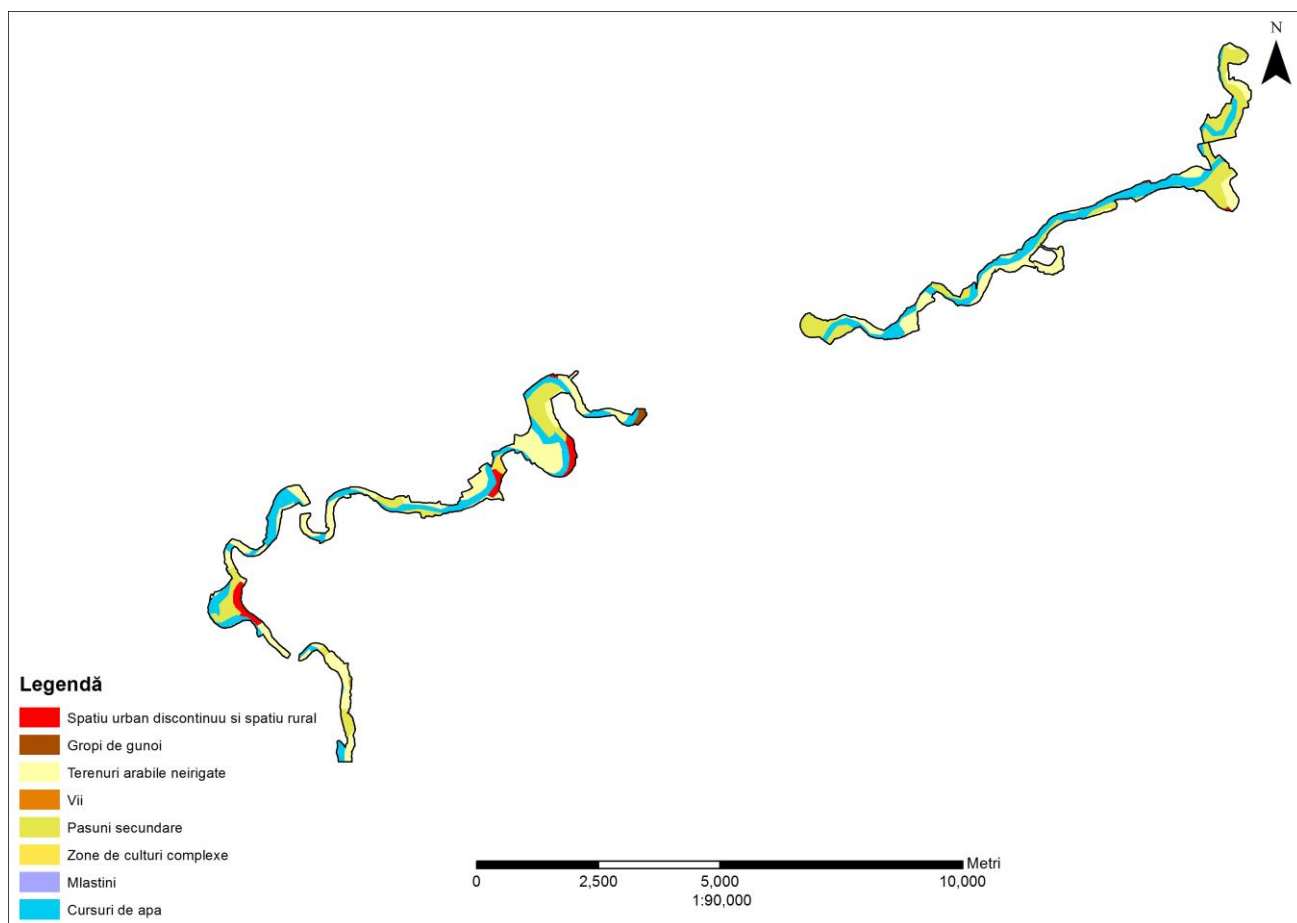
N

Legendă
Spatiu urban discontinuu si spatiu rural
Gropi de gunoi
Terenuri arabile neirigate
Vii
Pasuni secundare
Zone de culturi complexe
Mlastini
Cursuri de apa

0 2,500 5,000 10,000 Metri
1:90,000